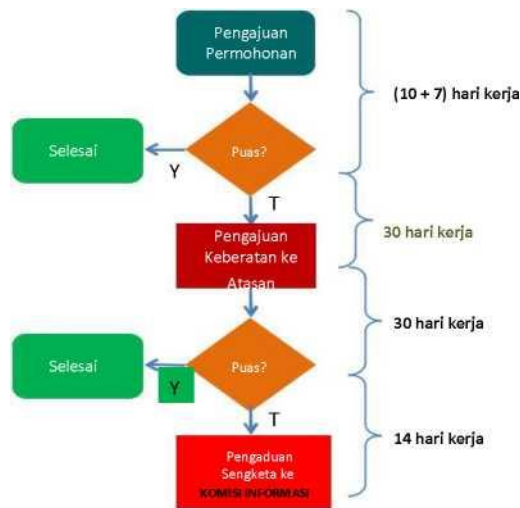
Pengajuan Permohonan

(10 + 7) hari kerja

Selesai

Y

Puas?

T

30 hari kerja

Pengajuan Keberatan ke Atasan

30 hari kerja

Selesai

Y

Puas?

T

14 hari kerja

Pengaduan Sengketa ke KOMISI INFORMASI